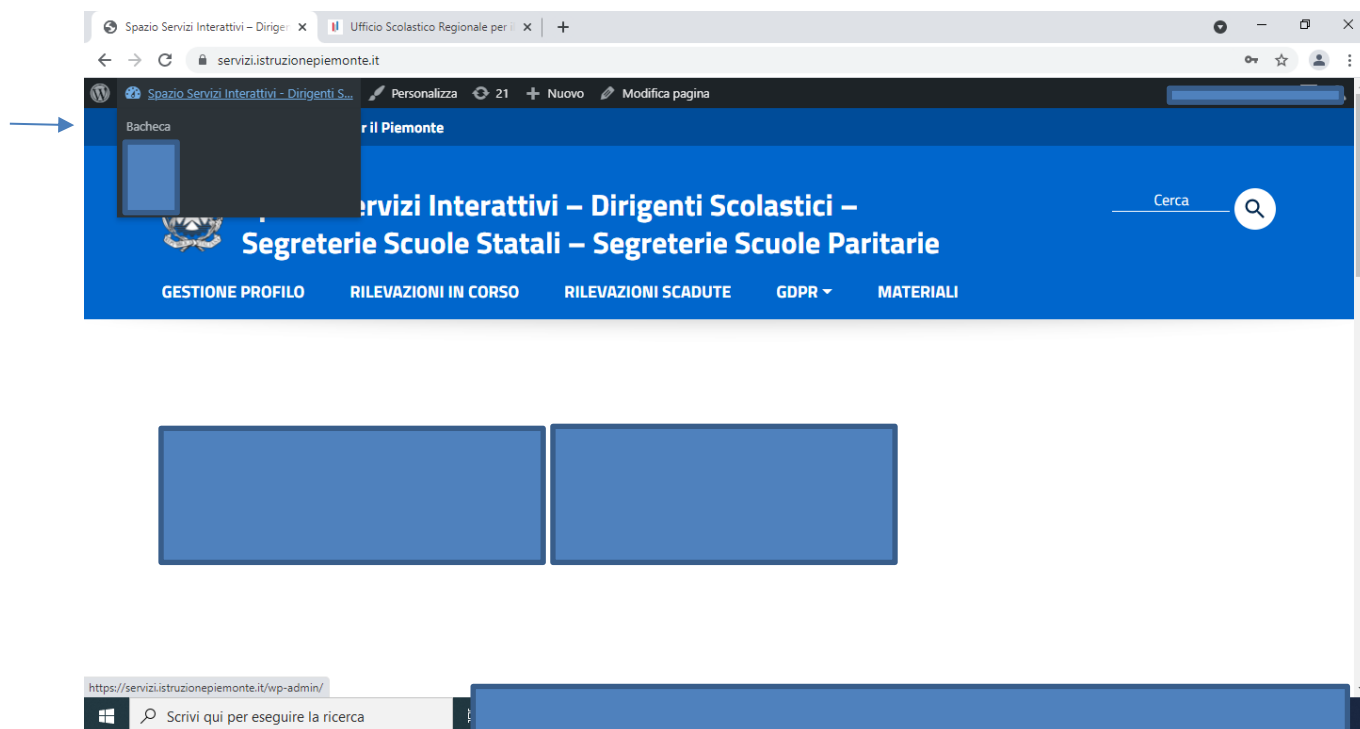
Spazio Servizi Interattivi – Dirige ×
Ufficio Scolastico Regionale per il ×
+

servizi.istruzionepiemonte.it

Spazio Servizi Interattivi - Dirigenti S...
Personalizza
21
Nuovo
Modifica pagina

Bacheca

r il Piemonte

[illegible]ervizi Interattivi – Dirigenti Scolastici – Segreterie Scuole Statali – Segreterie Scuole Paritarie

Cerca

GESTIONE PROFILO
RILEVAZIONI IN CORSO
RILEVAZIONI SCADUTE
GDPR
MATERIALI

https://servizi.istruzionepiemonte.it/wp-admin/

Scrivi qui per eseguire la ricerca